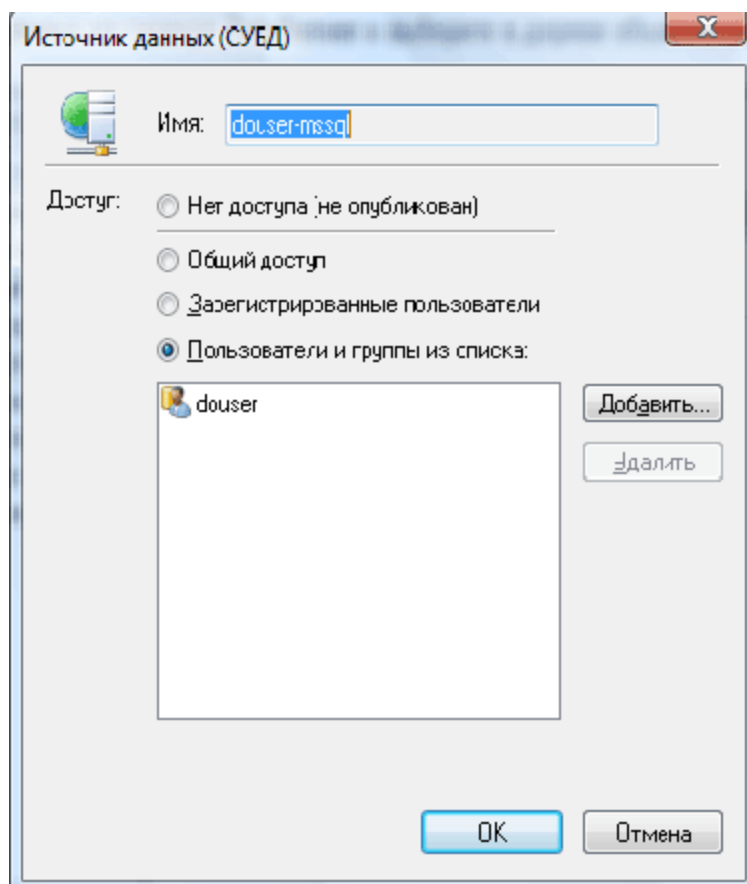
Источник данных (СУЕД)

X

Имя: douser-mssql

Доступ:

Нет доступа (не опубликован)

Общий доступ

Зарегистрированные пользователи

Пользователи и группы из списка:

douser

Добавить...

Удалить

OK

Отмена